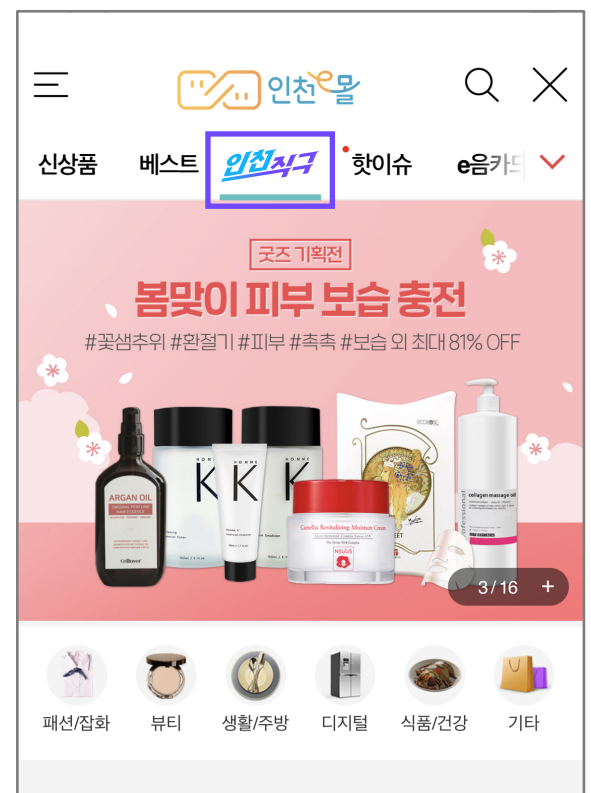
인천e몰

신상품 베스트 인천직구 핫이슈 e음카드

굿즈 기획전

봄맞이 피부 보습 충전

#꽃샘추위 #환절기 #피부 #촉촉 #보습 외 최대 81% OFF

ARGAN OIL

K K

Camellia Revitalizing Moisture Cream

collagen massage oil

3 / 16 +

패션/잡화 뷰티 생활/주방 디지털 식품/건강 기타